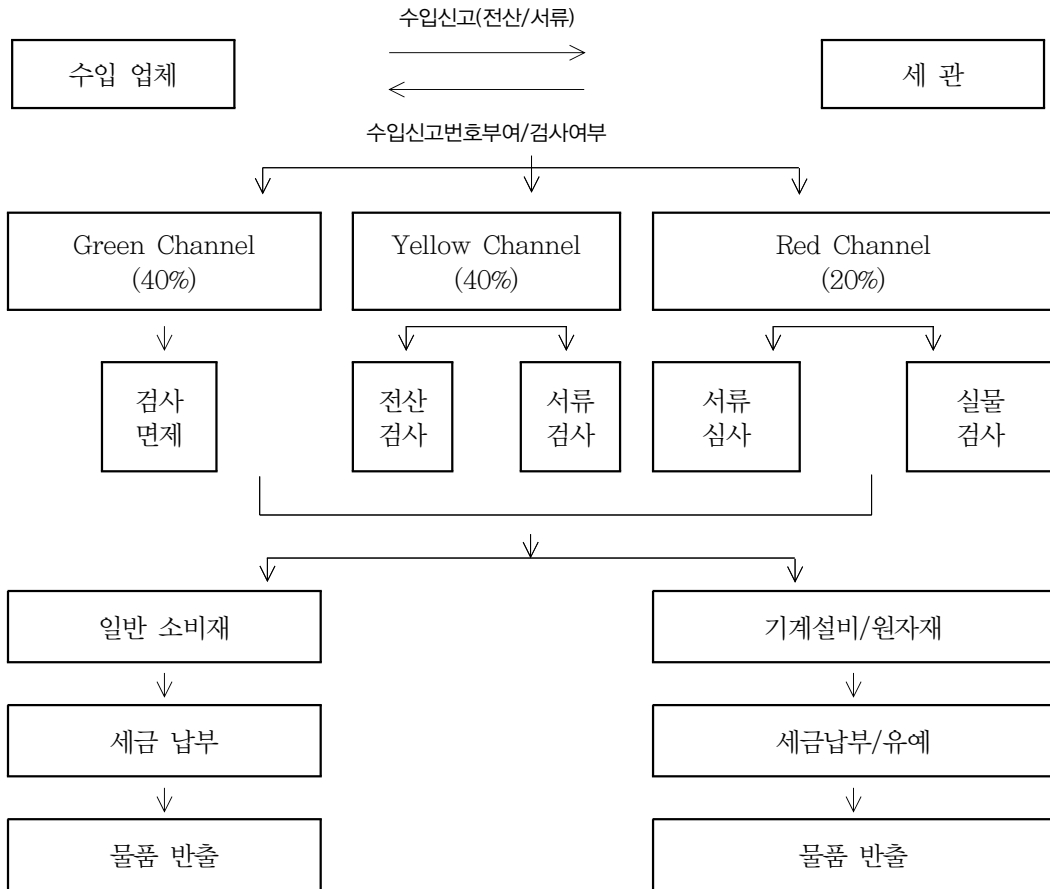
수입신고(전산/서류)

수입 업체

세 관

수입신고번호부여/검사여부

Green Channel (40%)

Yellow Channel (40%)

Red Channel (20%)

검사 면제

전산 검사

서류 검사

서류 심사

실물 검사

일반 소비재

기계설비/원자재

세금 납부

세금납부/유예

물품 반출

물품 반출